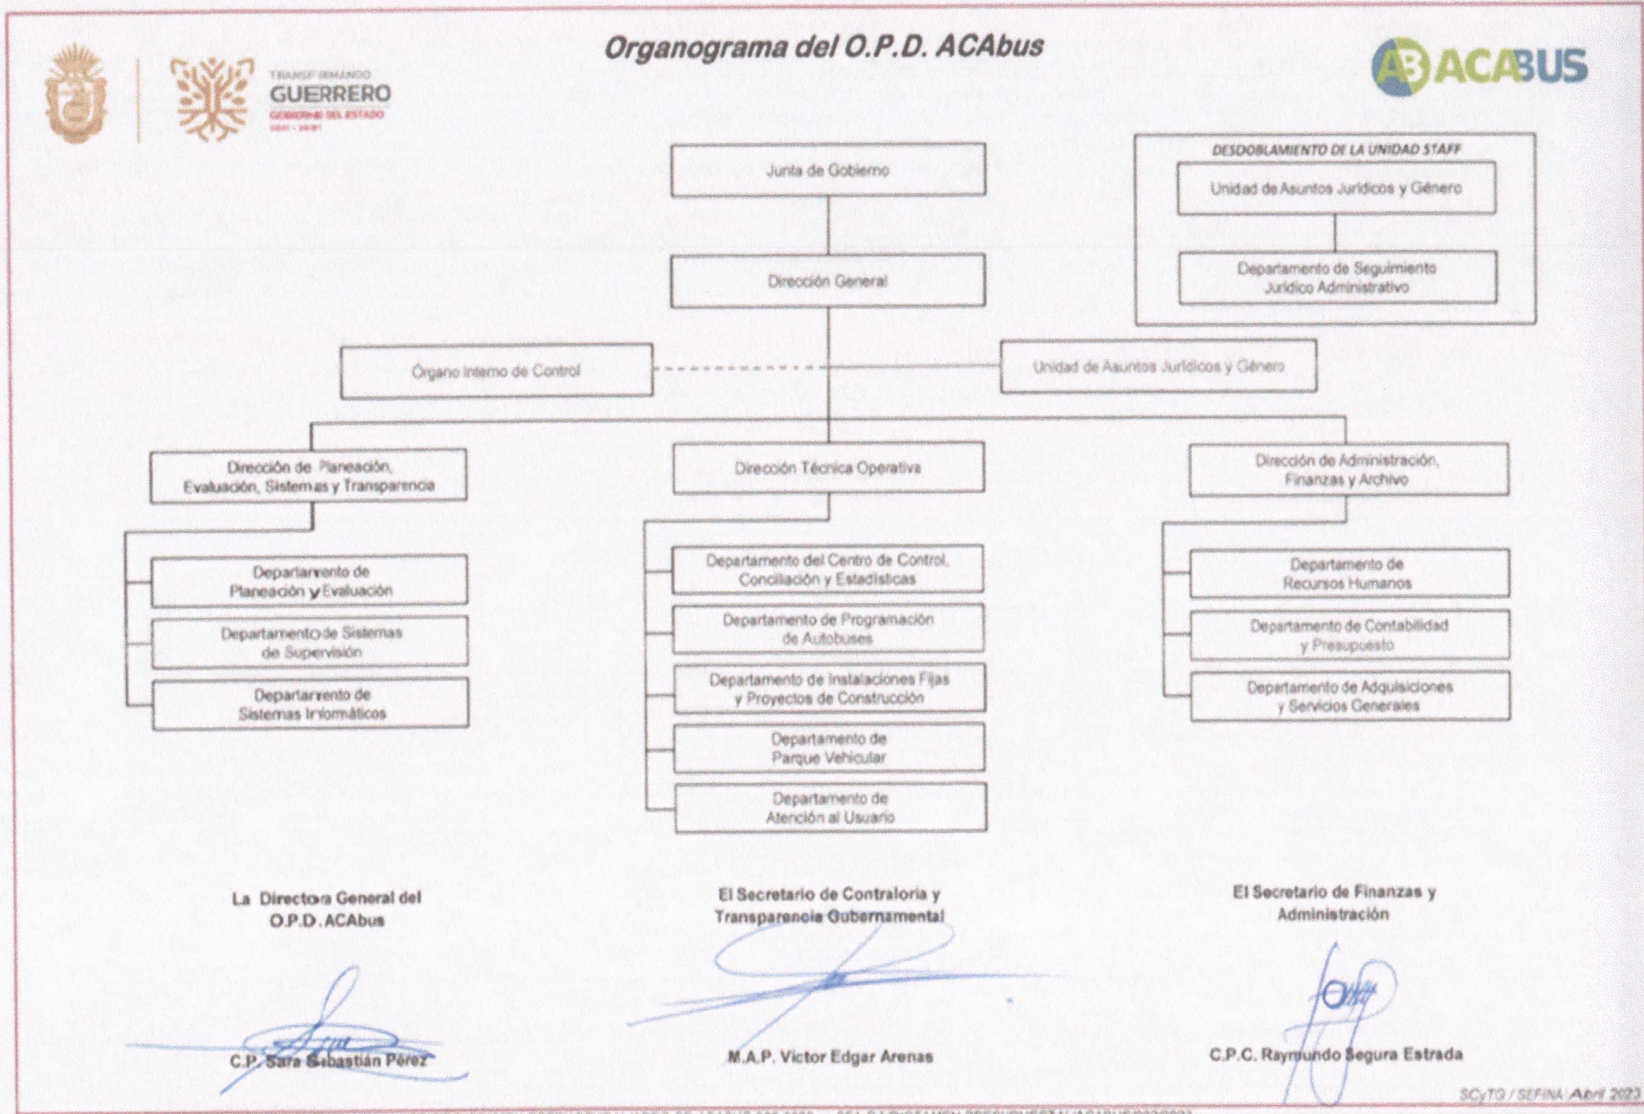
TRANSFORMANDO
GUERRERO
GOBIERNO DEL ESTADO
2021 - 2027

Organograma del O.P.D. ACAbus

ACABUS

DESDOBLAMIENTO DE LA UNIDAD STAFF

Unidad de Asuntos Jurídicos y Género

Departamento de Seguimiento Jurídico Administrativo

Junta de Gobierno

Dirección General

Órgano Interno de Control

Unidad de Asuntos Jurídicos y Género

Dirección de Planeación, Evaluación, Sistemas y Transparencia

Dirección Técnica Operativa

Dirección de Administración, Finanzas y Archivo

Departamento de Planeación y Evaluación

Departamento de Sistemas de Supervisión

Departamento de Sistemas Informáticos

Departamento del Centro de Control, Conciliación y Estadísticas

Departamento de Programación de Autobuses

Departamento de Instalaciones Fijas y Proyectos de Construcción

Departamento de Parque Vehicular

Departamento de Atención al Usuario

Departamento de Recursos Humanos

Departamento de Contabilidad y Presupuesto

Departamento de Adquisiciones y Servicios Generales

La Directora General del O.P.D. ACAbus

C.P. Sara Sebastián Pérez

El Secretario de Contraloría y Transparencia Gubernamental

M.A.P. Victor Edgar Arenas

El Secretario de Finanzas y Administración

C.P.C. Raymundo Segura Estrada

SCyTG / SEFINA Abril 2023

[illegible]